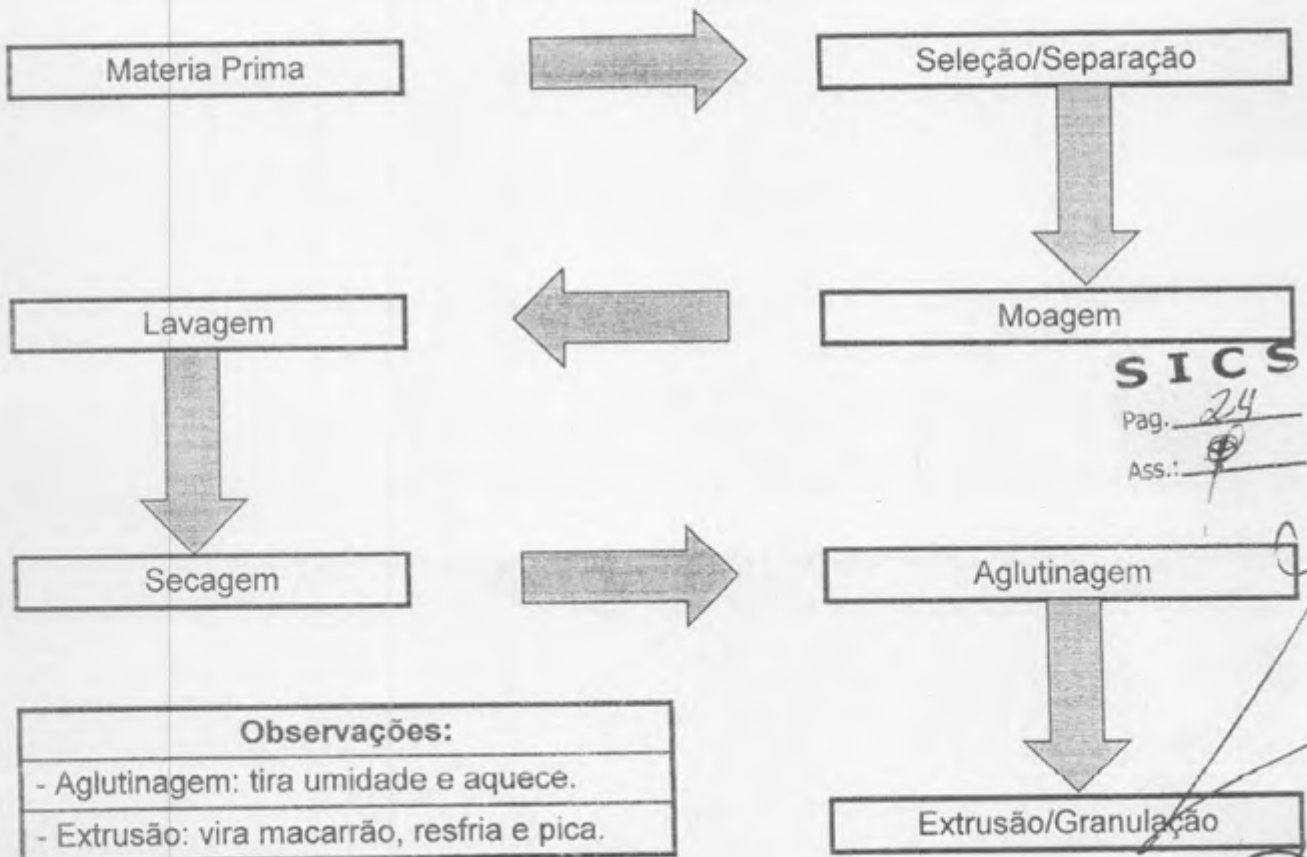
Materia Prima

Seleção/Separação

Moagem

Lavagem

Secagem

Aglutinagem

Extrusão/Granulação

SICS
Pag. 24
Ass.: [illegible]

| Observações: |
|---|
| - Aglutinagem: tira umidade e aquece. |
| - Extrusão: vira macarrão, resfria e pica. |